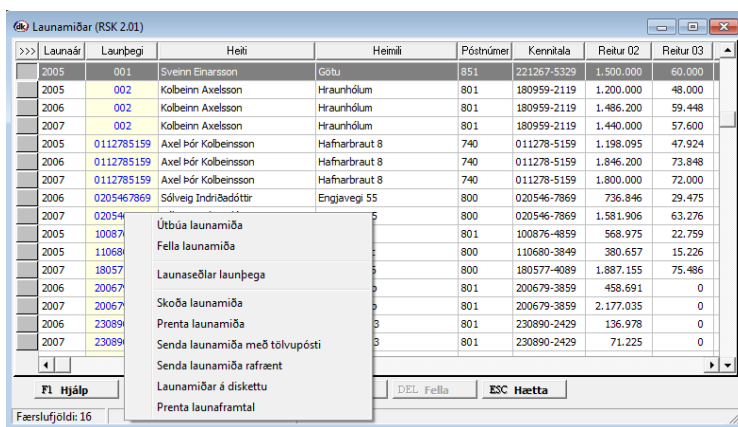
Launamiðar (RSK 2.01)

| >>> | Launaár | Launþegi | Heiti | Heimili | Póstnúmer | Kennitala | Reitur 02 | Reitur 03 |
|---|---|---|---|---|---|---|---|---|
| | 2005 | 001 | Sveinn Einarsson | Götu | 851 | 221267-5329 | 1.500.000 | 60.000 |
| | 2005 | 002 | Kolbeinn Axelsson | Hraunhólum | 801 | 180959-2119 | 1.200.000 | 48.000 |
| | 2006 | 002 | Kolbeinn Axelsson | Hraunhólum | 801 | 180959-2119 | 1.486.200 | 59.448 |
| | 2007 | 002 | Kolbeinn Axelsson | Hraunhólum | 801 | 180959-2119 | 1.440.000 | 57.600 |
| | 2005 | 0112785159 | Axel Þór Kolbeinsson | Hafnarbraut 8 | 740 | 011278-5159 | 1.198.095 | 47.924 |
| | 2006 | 0112785159 | Axel Þór Kolbeinsson | Hafnarbraut 8 | 740 | 011278-5159 | 1.846.200 | 73.848 |
| | 2007 | 0112785159 | Axel Þór Kolbeinsson | Hafnarbraut 8 | 740 | 011278-5159 | 1.800.000 | 72.000 |
| | 2006 | 0205467869 | Sólveig Indriðadóttir | Engjavegi 55 | 800 | 020546-7869 | 736.846 | 29.475 |
| | 2007 | 020546 | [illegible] | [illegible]5 | 800 | 020546-7869 | 1.581.906 | 63.276 |
| | 2005 | 100876 | | | 800 | 100876-4859 | 568.975 | 22.759 |
| | 2005 | 110680 | | | 800 | 110680-3849 | 380.657 | 15.226 |
| | 2007 | 180577 | | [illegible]5 | 800 | 180577-4089 | 1.887.155 | 75.486 |
| | 2006 | 200679 | | | 801 | 200679-3859 | 458.691 | 0 |
| | 2007 | 200679 | | | 801 | 200679-3859 | 2.177.035 | 0 |
| | 2006 | 230890 | | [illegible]3 | 801 | 230890-2429 | 136.978 | 0 |
| | 2007 | 230890 | | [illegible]3 | 801 | 230890-2429 | 71.225 | 0 |

Útbúa launamiða
Fella launamiða
Launaseðlar launþega
Skoða launamiða
Prenta launamiða
Senda launamiða með tölvupósti
Senda launamiða rafrænt
Launamiðar á diskettu
Prenta launaframtal

F1 Hjálp
DEL Fella
ESC Hætta

Færslufjöldi: 16